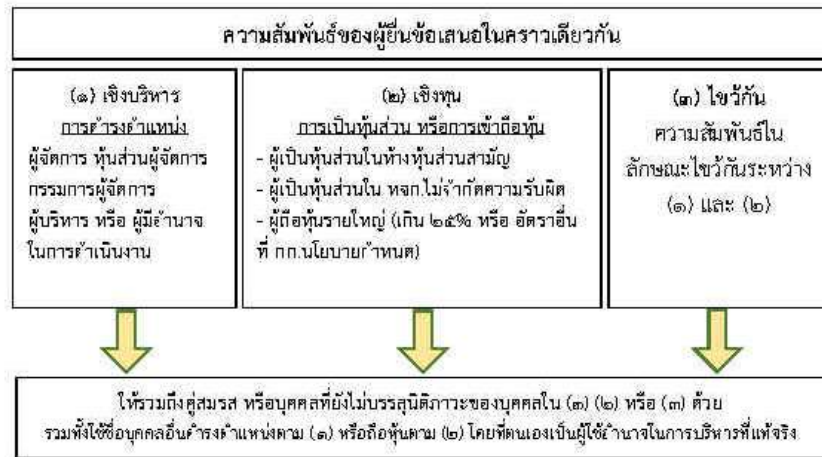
ความสัมพันธ์ของผู้ยื่นข้อเสนอในคราวเดียวกัน

(๑) เชิงบริหาร
การดำรงตำแหน่ง
ผู้จัดการ หุ้นส่วนผู้จัดการ กรรมการผู้จัดการ ผู้บริหาร หรือ ผู้มีอำนาจในการดำเนินงาน

(๒) เชิงทุน
การเป็นหุ้นส่วน หรือการเข้าถือหุ้น
- ผู้เป็นหุ้นส่วนในห้างหุ้นส่วนสามัญ
- ผู้เป็นหุ้นส่วนใน หจก.ไม่จำกัดความรับผิด
- ผู้ถือหุ้นรายใหญ่ (เกิน ๒๕% หรือ อัตราอื่น ที่ กก.นโยบายกำหนด)

(๓) ไขว้กัน
ความสัมพันธ์ในลักษณะไขว้กันระหว่าง (๑) และ (๒)

ให้รวมถึงคู่สมรส หรือบุคคลที่ยังไม่บรรลุนิติภาวะของบุคคลใน (๑) (๒) หรือ (๓) ด้วย
รวมทั้งใช้ชื่อบุคคลอื่นดำรงตำแหน่งตาม (๑) หรือถือหุ้นตาม (๒) โดยที่ตนเองเป็นผู้ใช้อำนาจในการบริหารที่แท้จริง